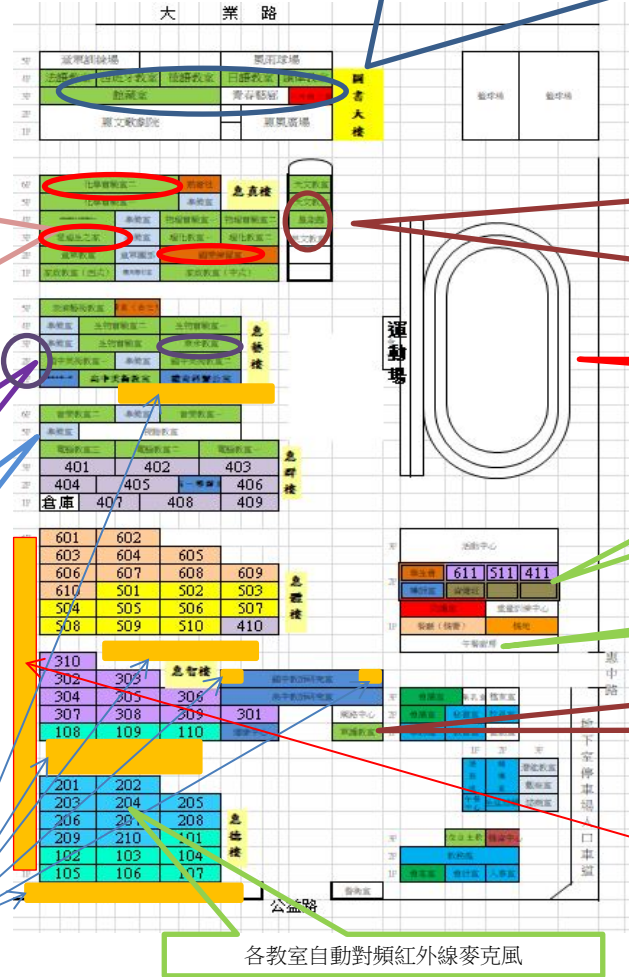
大 業 路

5F 3F 2F 1F

篮球訓練場 風雨球場
法語教室 指揮教室 日語教室 讀書室
館藏室 青春藝廊
羅文歡樂院 羅風廣場

圖書大樓

6F 5F 4F 3F 2F 1F

化學實驗室二
化學實驗室
專教室
物理實驗室
物理實驗室
家政教室
家政教室（西式）
家政教室（中式）

忠貞樓

天文教室
天文教室
天文教室

運動場

5F 4F 3F 2F 1F

生物實驗室二
生物實驗室一
專教室
地科教室
高中美術教室

忠藝樓

音樂教室二
音樂教室
電腦教室二
電腦教室一
401 402 403
404 405 406
倉庫 407 408 409

忠群樓

601 602
603 604 605
606 607 608 609
610 501 502 503
504 505 506 507
508 509 510 410

忠禮樓

310
302 303
304 305 306
307 308 309 301
108 109 110

忠智樓

201 202
203 204 205
206 207 208
209 210 101
102 103 104
105 106 107

忠德樓

活動中心
611 511 411
午餐廚房

惠中路

地下室停車場入口車道

公益路

各教室自動對頻紅外線麥克風